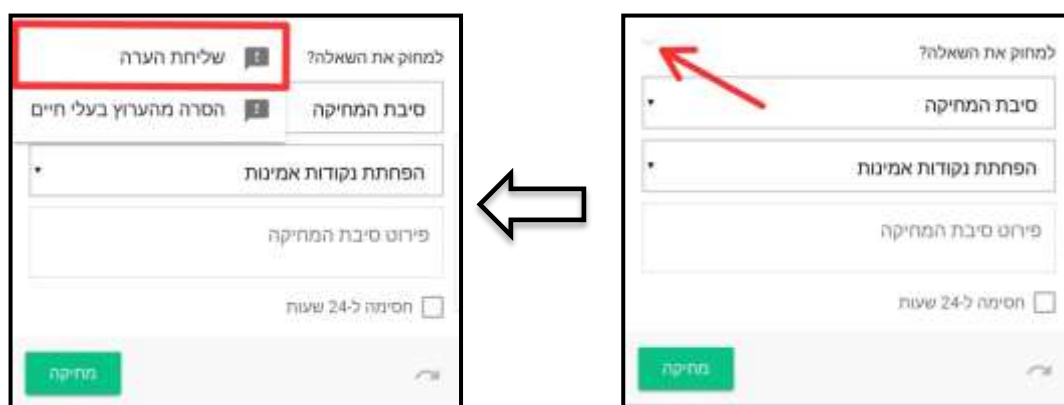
למחוק את השאלה?
שליחת הערה
הסרה מהערוץ בעלי חיים
סיבת המחיקה
הפחתת נקודות אמינות
פירוט סיבת המחיקה
חסימה ל-24 שעות
מחיקה

למחוק את השאלה?
סיבת המחיקה
הפחתת נקודות אמינות
פירוט סיבת המחיקה
חסימה ל-24 שעות
מחיקה